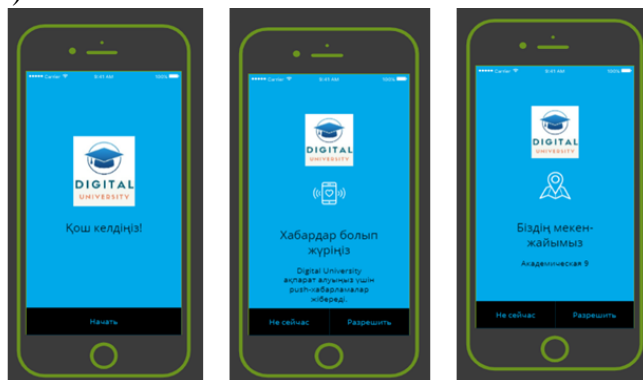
Carrier 9:41 AM 100%

DIGITAL UNIVERSITY

Қош келдіңіз!

Начать

Carrier 9:41 AM 100%

DIGITAL UNIVERSITY

Хабардар болып жүріңіз

Digital University ақпарат алуыңыз үшін push-хабарламалар жібереді.

Не сейчас

Разрешить

Carrier 9:41 AM 100%

DIGITAL UNIVERSITY

Біздің мекен-жайымыз

Академическая 9

Не сейчас

Разрешить